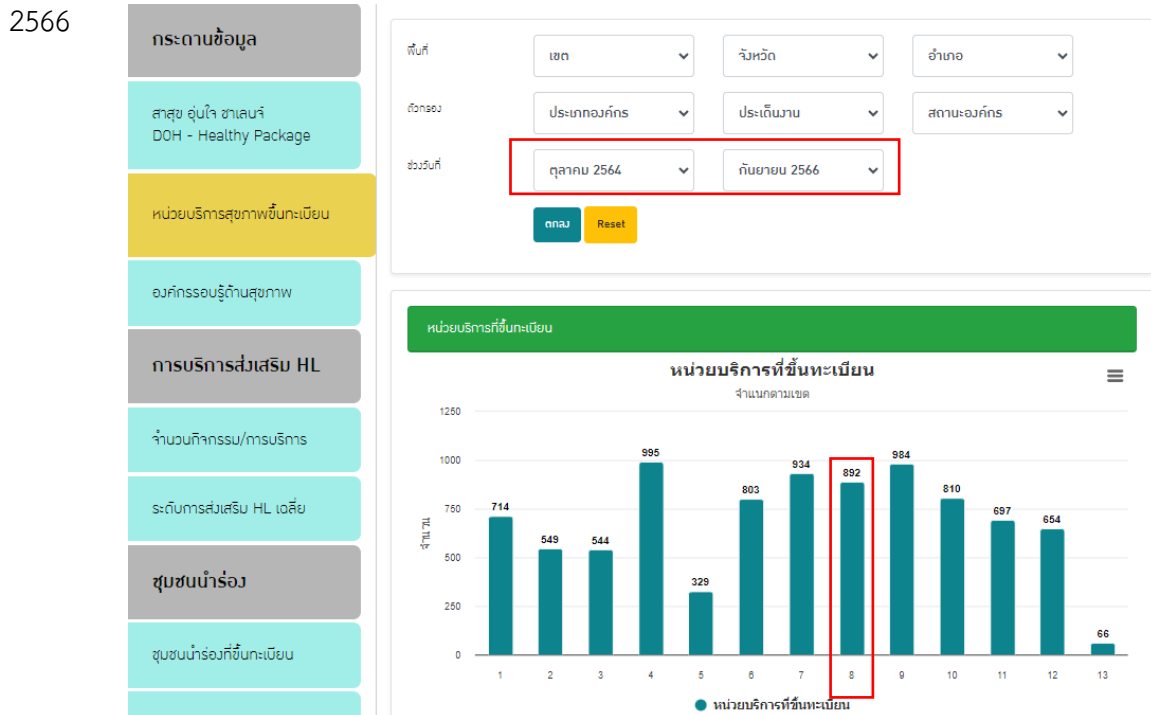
2566

กระดานข้อมูล

สาสุข อุ่นใจ ชาเลนจ์
DOH - Healthy Package

หน่วยบริการสุขภาพขึ้นทะเบียน

องค์กรรอบรู้ด้านสุขภาพ

การบริการส่งเสริม HL

จำนวนกิจกรรม/การบริการ

ระดับการส่งเสริม HL เฉลี่ย

ชุมชนนำร่อง

ชุมชนนำร่องที่ขึ้นทะเบียน

พื้นที่ เขต จังหวัด อำเภอ

ตัวกรอง ประเภทองค์กร ประเด็นงาน สถานะองค์กร

ช่วงวันที่ ตุลาคม 2564 กันยายน 2566

ตกลง Reset

หน่วยบริการที่ขึ้นทะเบียน

หน่วยบริการที่ขึ้นทะเบียน
จำแนกตามเขต

จำนวน

| เขต | 1 | 2 | 3 | 4 | 5 | 6 | 7 | 8 | 9 | 10 | 11 | 12 | 13 |
|---|---|---|---|---|---|---|---|---|---|---|---|---|---|
| จำนวน | 714 | 549 | 544 | 995 | 329 | 803 | 934 | 892 | 984 | 810 | 697 | 654 | 66 |

1250
1000
750
500
250
0

หน่วยบริการที่ขึ้นทะเบียน